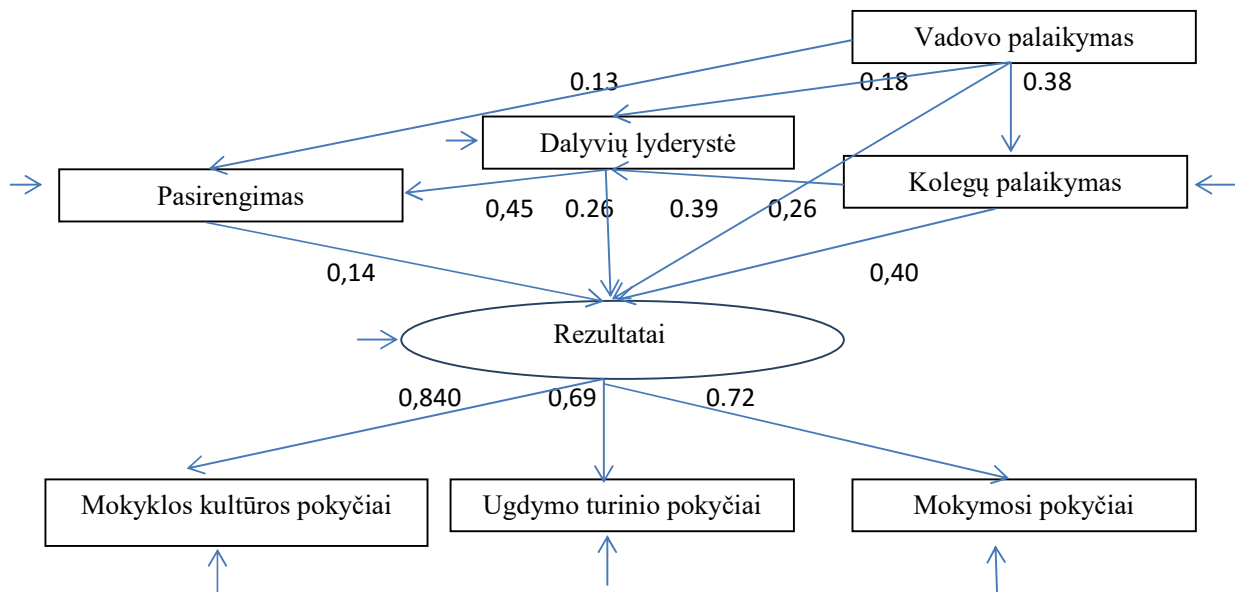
Vadovo palaikymas

0.13

0.18

0.38

Dalyvių lyderystė

Pasirengimas

Kolegų palaikymas

0,45

0.26

0.39

0,26

0,14

0,40

Rezultatai

0,840

0,69

0.72

Mokyklos kultūros pokyčiai

Ugdymo turinio pokyčiai

Mokymosi pokyčiai